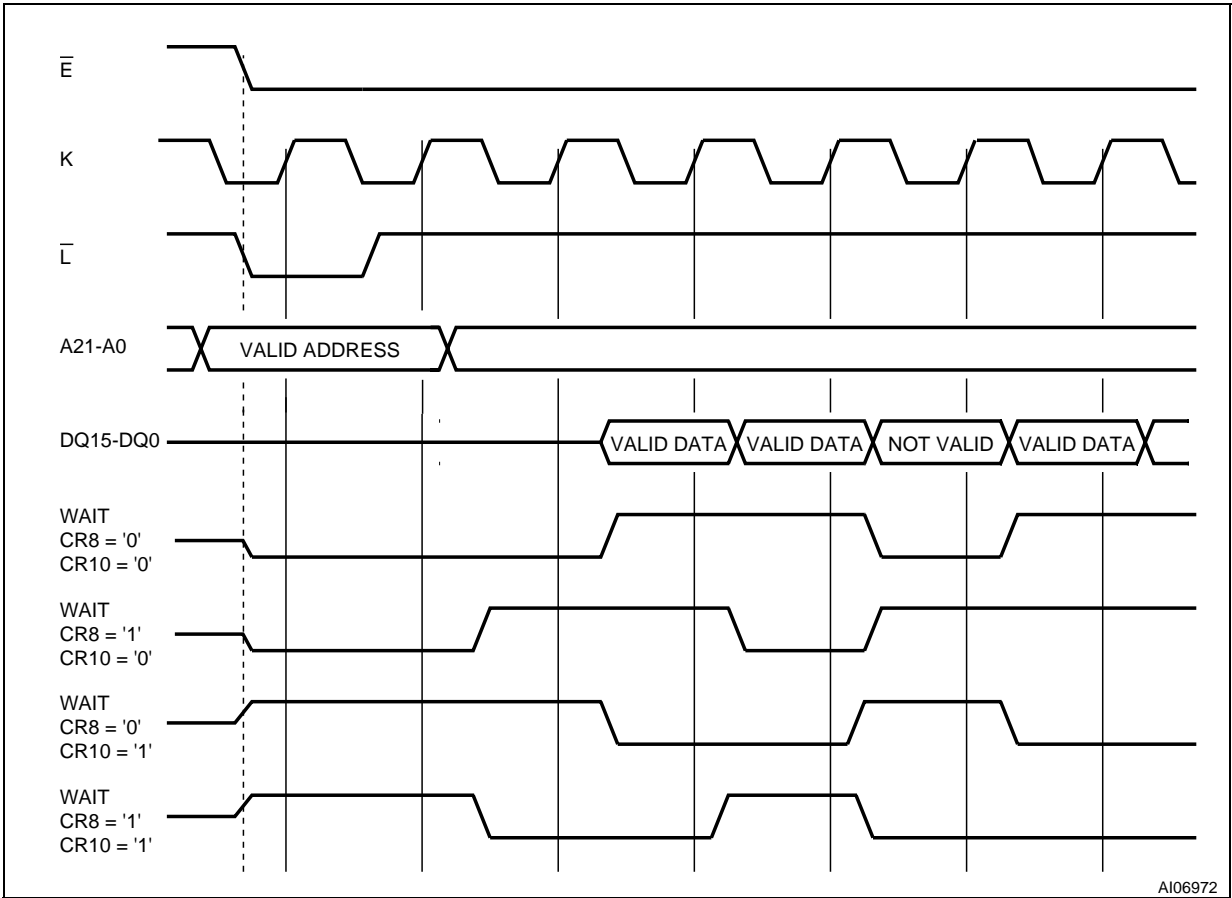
$\overline{E}$

K

$\overline{L}$

A21-A0

VALID ADDRESS

DQ15-DQ0

VALID DATA

VALID DATA

NOT VALID

VALID DATA

WAIT
CR8 = '0'
CR10 = '0'

WAIT
CR8 = '1'
CR10 = '0'

WAIT
CR8 = '0'
CR10 = '1'

WAIT
CR8 = '1'
CR10 = '1'

AI06972